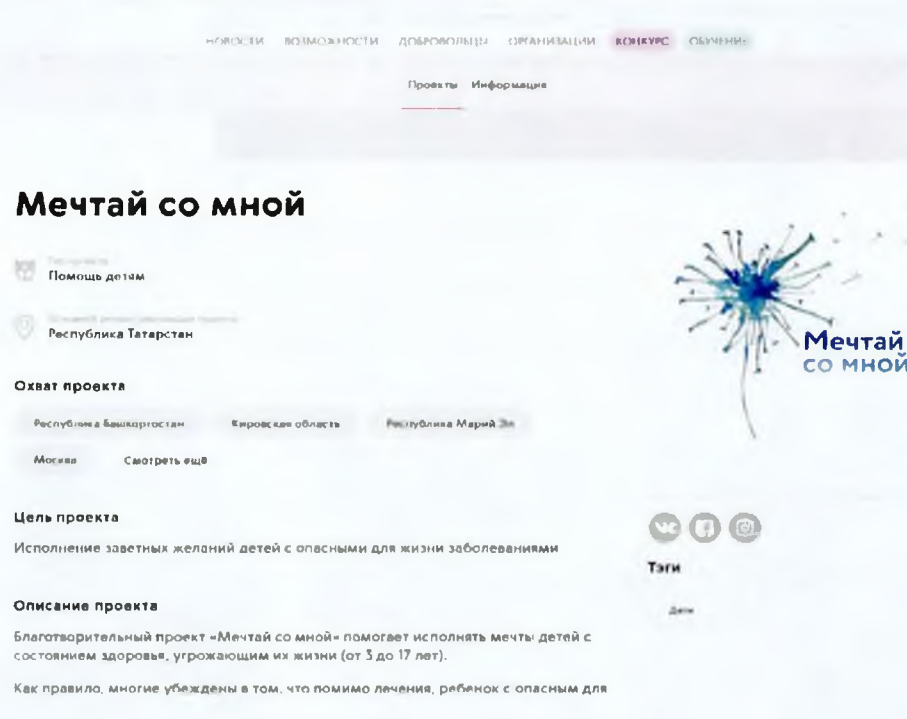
НОВОСТИ ВОЗМОЖНОСТИ ДОБРОВОЛЬЦЫ ОРГАНИЗАЦИИ КОНКУРС ОБУЧЕНИЕ

Проекты Информация

Мечтай со мной

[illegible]
Помощь детям

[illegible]
Республика Татарстан

Охват проекта

Республика Башкортостан Кировская область Республика Марий Эл Москва Смотреть ещё

Цель проекта

Исполнение заветных желаний детей с опасными для жизни заболеваниями

Описание проекта

Благотворительный проект «Мечтай со мной» помогает исполнять мечты детей с состоянием здоровья, угрожающим их жизни (от 3 до 17 лет).

Как правило, многие убеждены в том, что помимо лечения, ребенок с опасным для

Мечтай со мной

Тэги

Дети